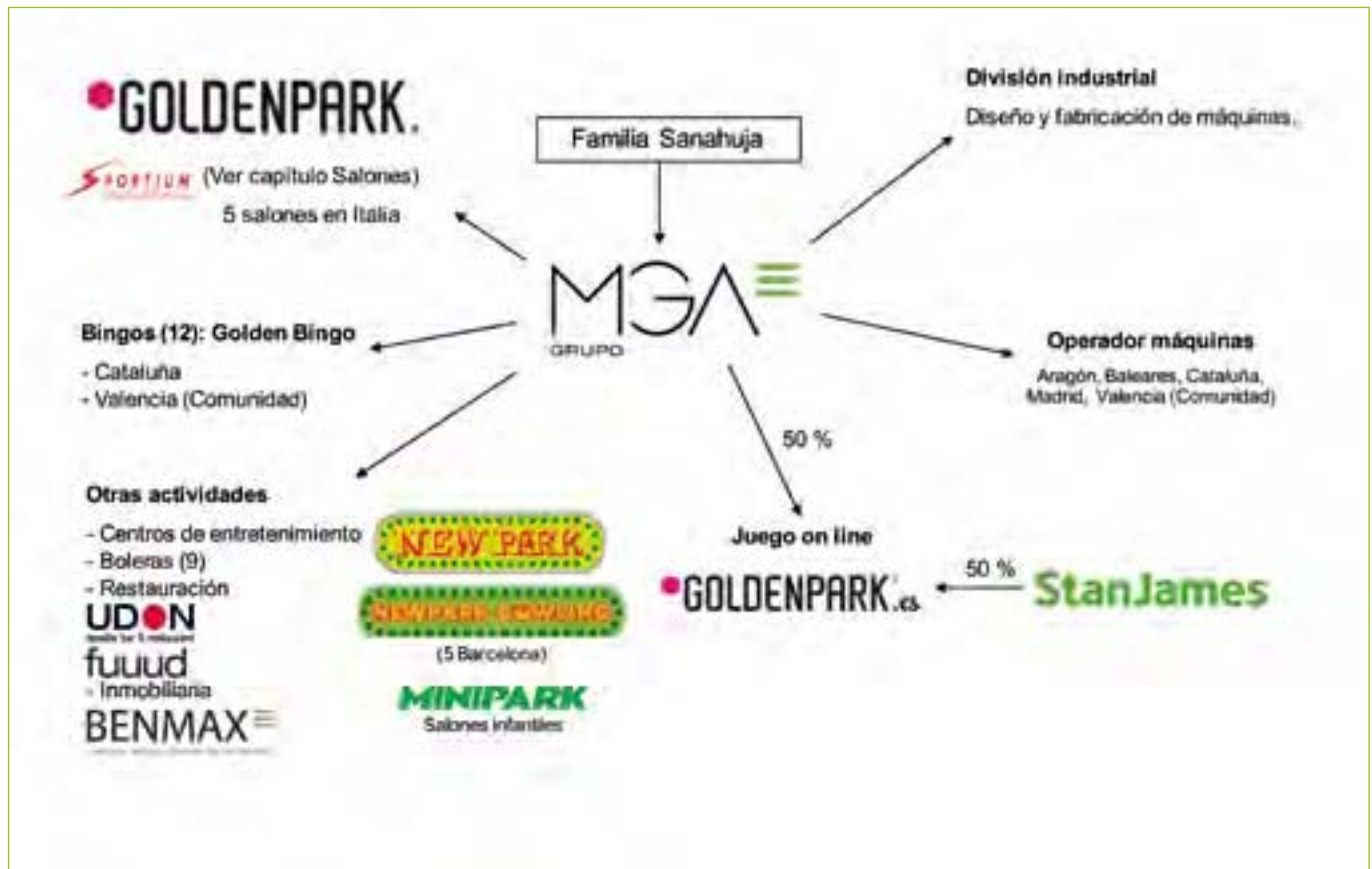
GOLDENPARK.

SPORTIUM (Ver capítulo Salones)

5 salones en Italia

Familia Sanahuja

División industrial

Diseño y fabricación de máquinas.

MGA GRUPO

Bingos (12): Golden Bingo

- Cataluña
- Valencia (Comunidad)

Operador máquinas

Aragón, Baleares, Cataluña, Madrid, Valencia (Comunidad)

50 %

Otras actividades

- Centros de entretenimiento
- Boleras (9)
- Restauración

UDON

fuuud

- Inmobiliaria

BENMAX

NEW PARK

NEWPARK BOWLING

(5 Barcelona)

MINIPARK

Salones infantiles

Juego on line

GOLDENPARK.es

50 %

StanJames